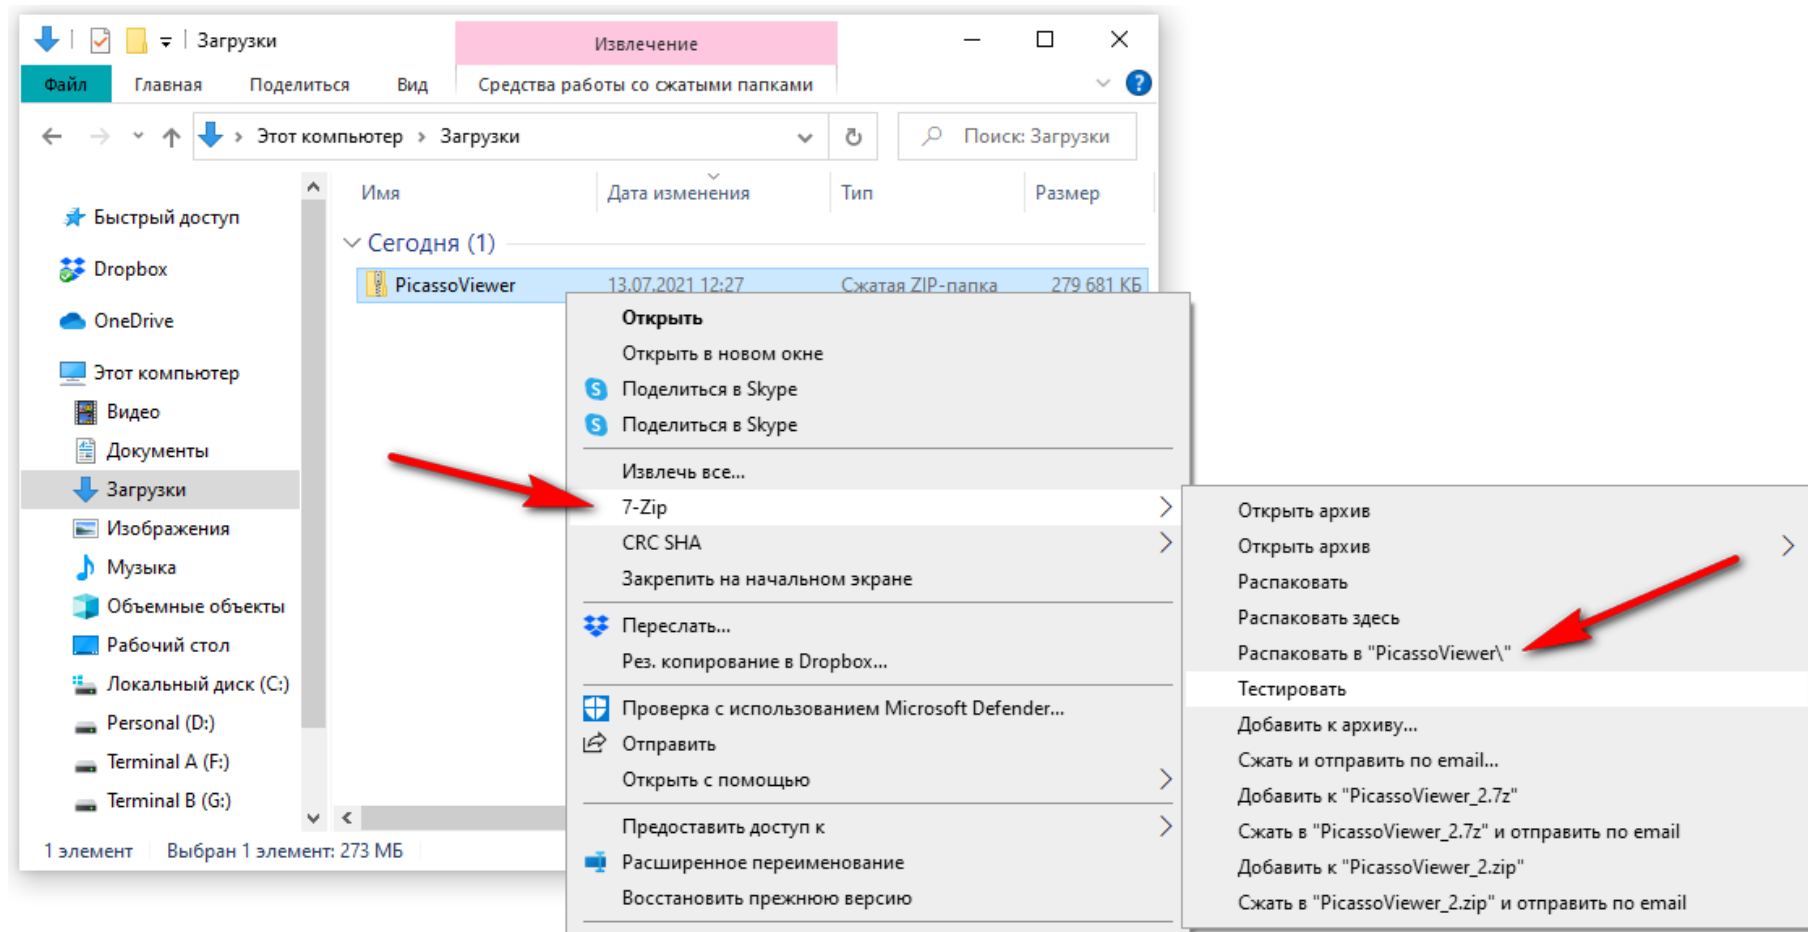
Загрузки
Извлечение
Файл Главная Поделиться Вид Средства работы со сжатыми папками
Этот компьютер > Загрузки
Поиск: Загрузки
Быстрый доступ
Dropbox
OneDrive
Этот компьютер
Видео
Документы
Загрузки
Изображения
Музыка
Объемные объекты
Рабочий стол
Локальный диск (C:)
Personal (D:)
Terminal A (F:)
Terminal B (G:)

| Имя | Дата изменения | Тип | Размер |
|---|---|---|---|
| Сегодня (1) | | | |
| PicassoViewer | 13.07.2021 12:27 | Сжатая ZIP-папка | 279 681 КБ |

1 элемент Выбран 1 элемент: 273 МБ

Открыть
Открыть в новом окне
Поделиться в Skype
Поделиться в Skype
Извлечь все...
7-Zip
CRC SHA
Закрепить на начальном экране
Переслать...
Рез. копирование в Dropbox...
Проверка с использованием Microsoft Defender...
Отправить
Открыть с помощью
Предоставить доступ к
Расширенное переименование
Восстановить прежнюю версию

Открыть архив
Открыть архив
Распаковать
Распаковать здесь
Распаковать в "PicassoViewer\"
Тестировать
Добавить к архиву...
Сжать и отправить по email...
Добавить к "PicassoViewer_2.7z"
Сжать в "PicassoViewer_2.7z" и отправить по email
Добавить к "PicassoViewer_2.zip"
Сжать в "PicassoViewer_2.zip" и отправить по email